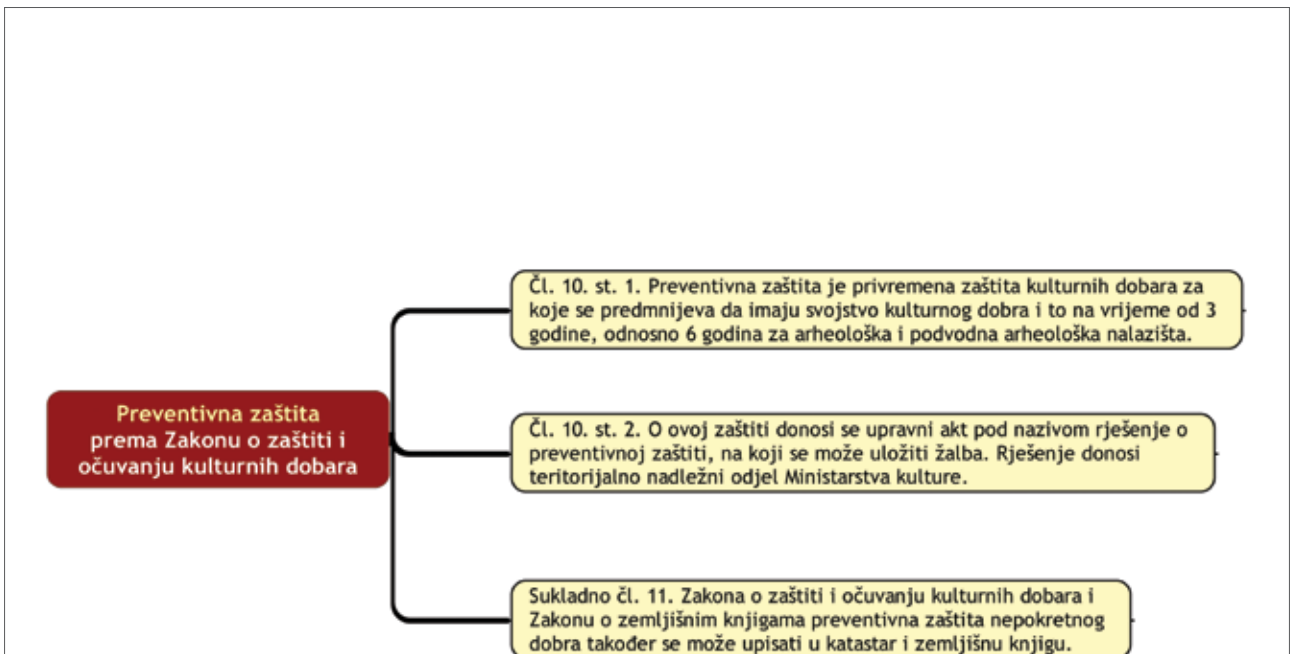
Preventivna zaštita
prema Zakonu o zaštiti i očuvanju kulturnih dobara

Čl. 10. st. 1. Preventivna zaštita je privremena zaštita kulturnih dobara za koje se predmnijeva da imaju svojstvo kulturnog dobra i to na vrijeme od 3 godine, odnosno 6 godina za arheološka i podvodna arheološka nalazišta.

Čl. 10. st. 2. O ovoj zaštiti donosi se upravni akt pod nazivom rješenje o preventivnoj zaštiti, na koji se može uložiti žalba. Rješenje donosi teritorijalno nadležni odjel Ministarstva kulture.

Sukladno čl. 11. Zakona o zaštiti i očuvanju kulturnih dobara i Zakonu o zemljišnim knjigama preventivna zaštita nepokretnog dobra također se može upisati u katastar i zemljišnu knjigu.